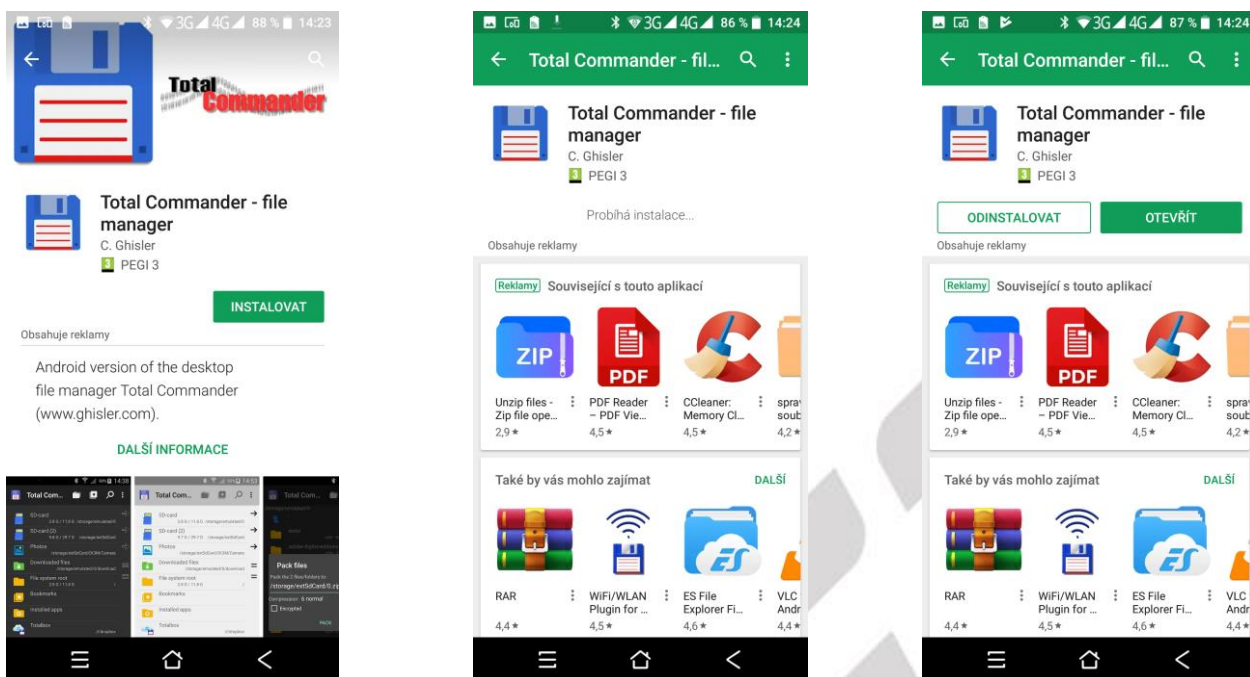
3G 4G 88 % 14:23

Total Commander

Total Commander - file manager
C. Ghisler
3 PEGI 3

INSTALOVAT

Obsahuje reklamy

Android version of the desktop file manager Total Commander (www.ghisler.com).

DALŠÍ INFORMACE

Total Com...
SD card
SD card (2)
Photos
Downloaded files
File system root
Bookmarks
Installed apps
Totalbox

Total Com...
SD card
SD card (2)
Photos
Downloaded files
File system root
Bookmarks
Installed apps
Totalbox

Total Com...
Pack files
Encrypted
PACK

3G 4G 86 % 14:24

Total Commander - fil...

Total Commander - file manager
C. Ghisler
3 PEGI 3

Probíhá instalace...

Obsahuje reklamy

Reklamy Související s touto aplikací

ZIP
Unzip files - Zip file ope...
2,9 ★

PDF
PDF Reader – PDF Vie...
4,5 ★

CCleaner: Memory Cl...
4,5 ★

sprav soub
4,2 ★

Také by vás mohlo zajímat
DALŠÍ

RAR
4,4 ★

WiFi/WLAN Plugin for ...
4,5 ★

ES
ES File Explorer Fi...
4,6 ★

VLC Andr
4,4 ★

3G 4G 87 % 14:24

Total Commander - fil...

Total Commander - file manager
C. Ghisler
3 PEGI 3

ODINSTALOVAT
OTEVŘÍT

Obsahuje reklamy

Reklamy Související s touto aplikací

ZIP
Unzip files - Zip file ope...
2,9 ★

PDF
PDF Reader – PDF Vie...
4,5 ★

CCleaner: Memory Cl...
4,5 ★

sprav soub
4,2 ★

Také by vás mohlo zajímat
DALŠÍ

RAR
4,4 ★

WiFi/WLAN Plugin for ...
4,5 ★

ES
ES File Explorer Fi...
4,6 ★

VLC Andr
4,4 ★